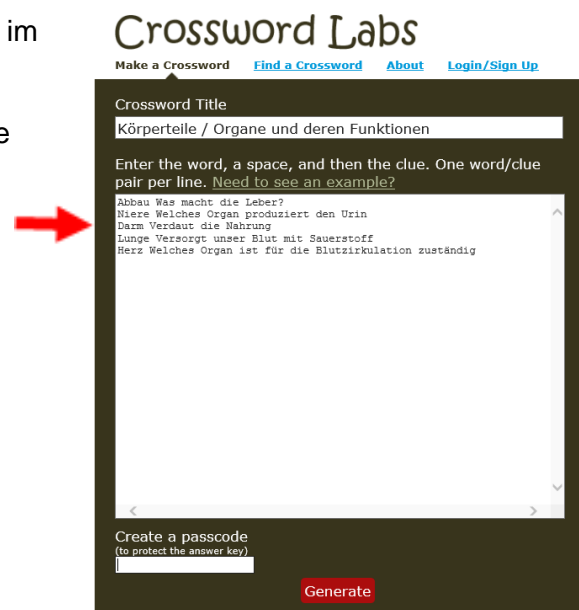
im

e

Crossword Labs

Make a Crossword Find a Crossword About Login/Sign Up

Crossword Title

Körperteile / Organe und deren Funktionen

Enter the word, a space, and then the clue. One word/clue pair per line. Need to see an example?

Abbau Was macht die Leber?
Niere Welches Organ produziert den Urin
Darm Verdaut die Nahrung
Lunge Versorgt unser Blut mit Sauerstoff
Herz Welches Organ ist für die Blutzirkulation zuständig

Create a passcode
(to protect the answer key)

Generate